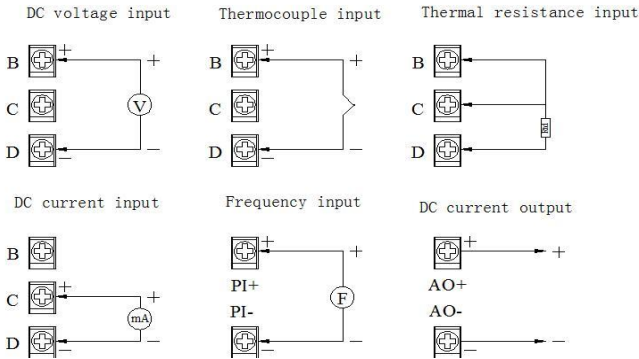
DC voltage input

B +
C
D −
V
+
−

Thermocouple input

B +
C
D −
+
−

Thermal resistance input

B
C
D
Rt

DC current input

B
C +
D −
mA
+
−

Frequency input

+
PI+
PI-
−
F
+
−

DC current output

+
AO+
AO-
−
+
−